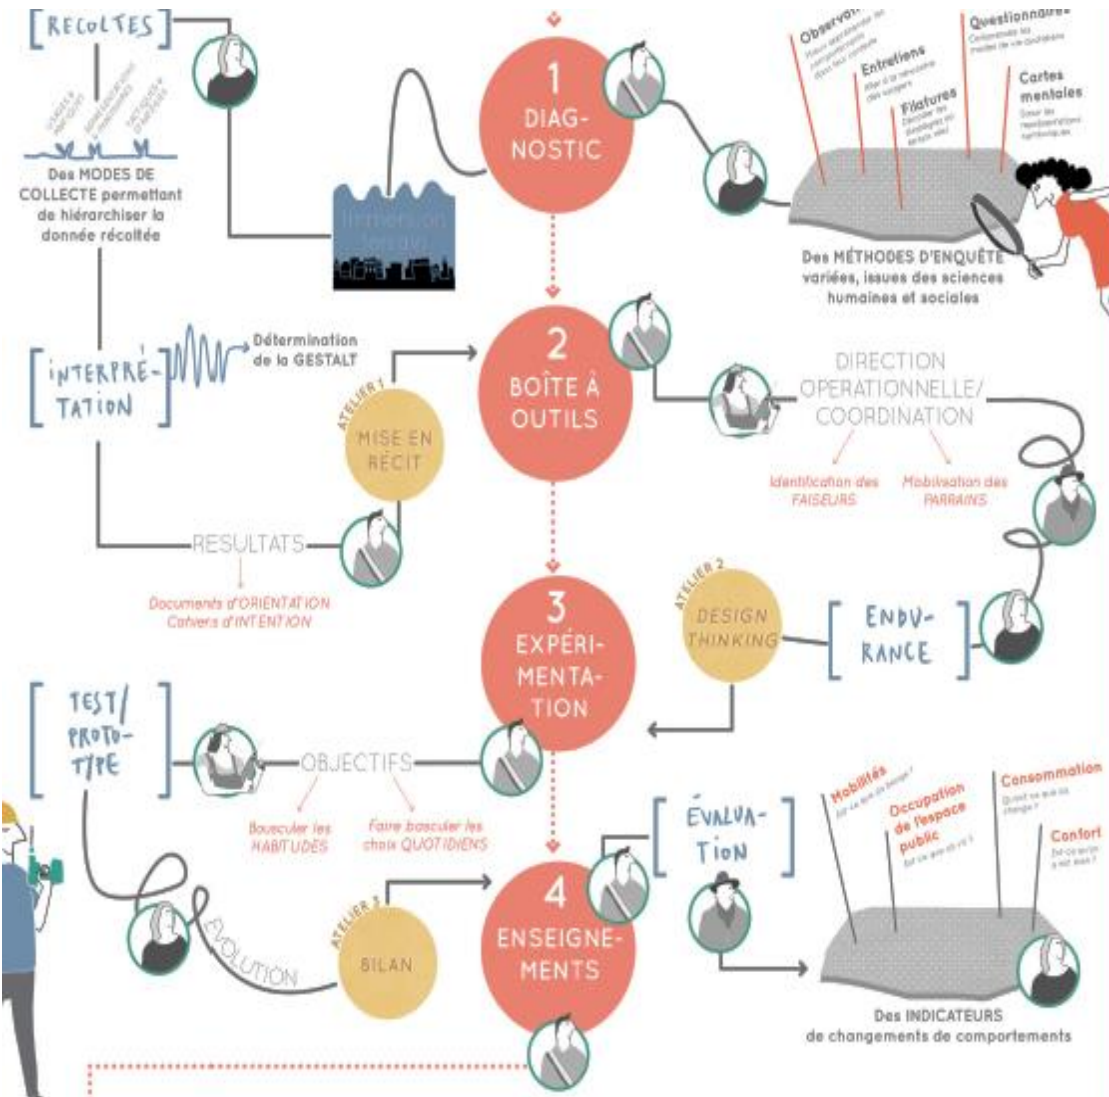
RECOLTES

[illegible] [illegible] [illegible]

Des MODES DE COLLECTE permettant de hiérarchiser la donnée récoltée

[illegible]

1 DIAG-NOSTIC

Observat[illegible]
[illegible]

Entretiens
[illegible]

Filatures
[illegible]

Questionnaires
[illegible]

Cartes mentales
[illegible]

Des MÉTHODES D'ENQUÊTE variées, issues des sciences humaines et sociales

INTERPRÉ-TATION

Détermination de la GESTALT

ATELIER 1
MISE EN RÉCIT

2 BOÎTE À OUTILS

DIRECTION OPERATIONNELLE/ COORDINATION

Identification des FAISEURS

Mobilisation des PARRAINS

RESULTATS

Documents d'ORIENTATION
Cahiers d'INTENTION

3 EXPÉRI-MENTA-TION

ATELIER 2
DESIGN THINKING

ENDU-RANCE

TEST/ PROTO-TYPE

OBJECTIFS

Bousculer les HABITUDES

Faire basculer les choix QUOTIDIENS

ÉVALUA-TION

EVOLUTION

ATELIER 3
BILAN

4 ENSEIGNE-MENTS

Mobilités
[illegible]

Occupation de l'espace public
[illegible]

Consommation
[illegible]

Confort
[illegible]

Des INDICATEURS de changements de comportements